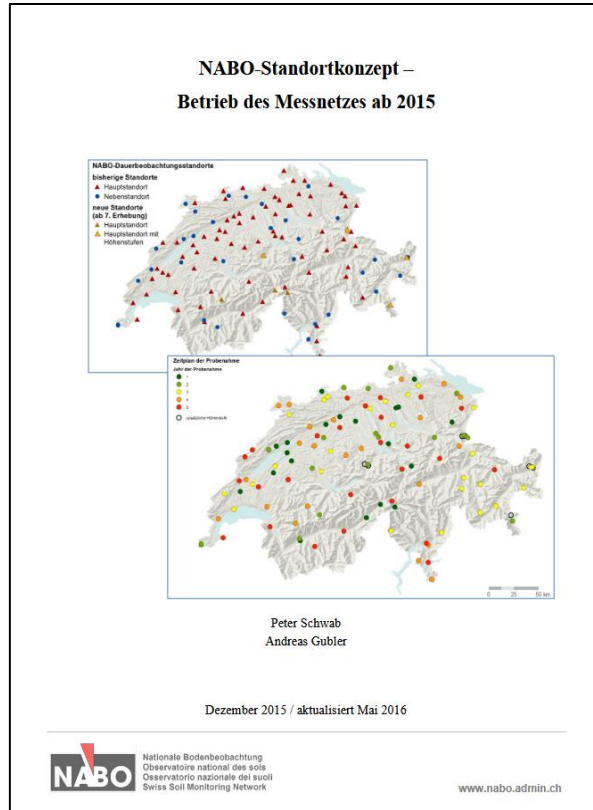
NABO-Standortkonzept –
Betrieb des Messnetzes ab 2015

NABO-Dauerbeobachtungsstandorte
bisherige Standorte
Hauptstandort
Nebenstandort
neue Standorte (ab 7. Erhebung)
Hauptstandort
Hauptstandort mit Höhenstufen

Zeitplan der Probenahme
Jahr der Probenahme
1
2
3
4
5
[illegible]

0 25 50 km

Peter Schwab
Andreas Gubler

Dezember 2015 / aktualisiert Mai 2016

NABO
Nationale Bodenbeobachtung
Observatoire national des sols
Osservatorio nazionale dei suoli
Swiss Soil Monitoring Network

www.nabo.admin.ch